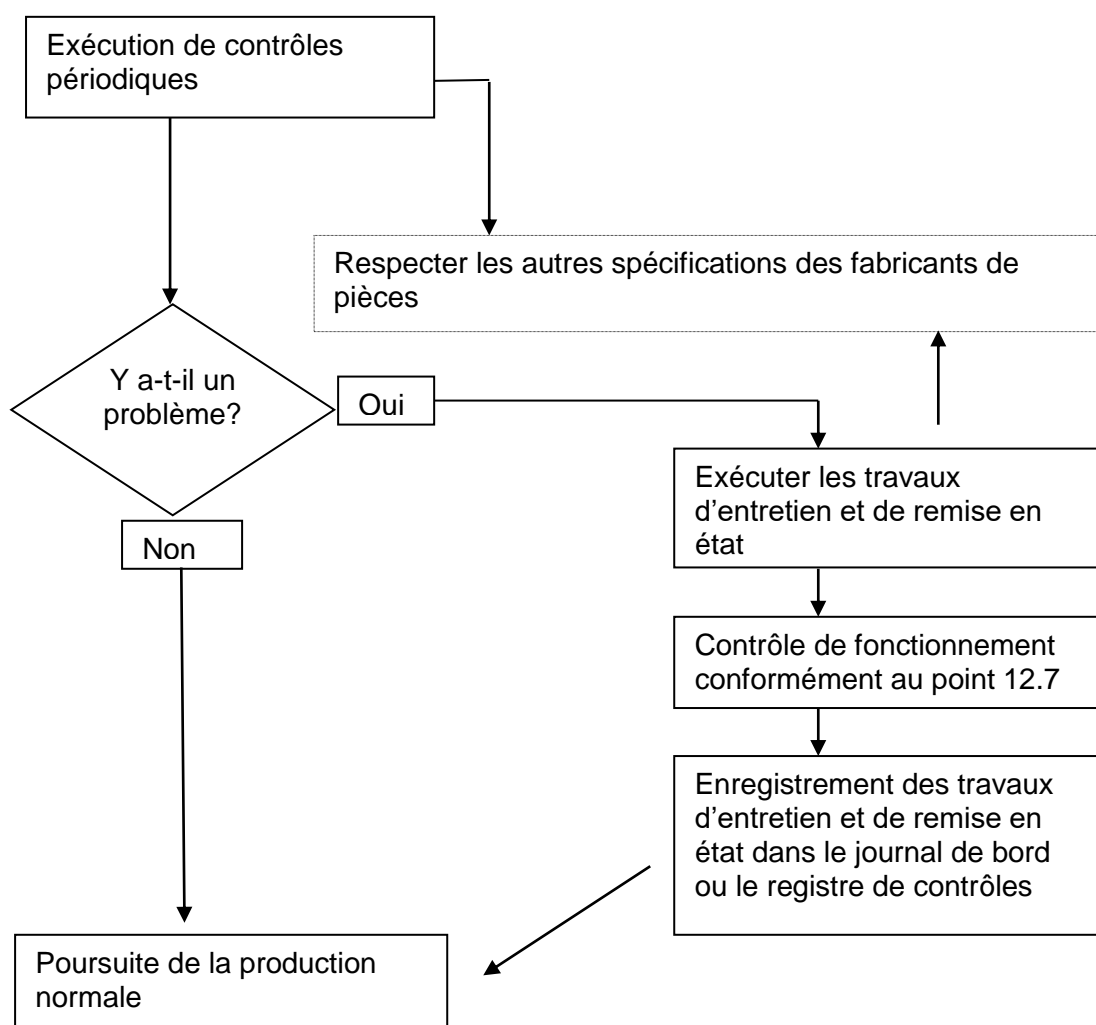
Exécution de contrôles périodiques

Respecter les autres spécifications des fabricants de pièces

Y a-t-il un problème?

Oui

Non

Exécuter les travaux d’entretien et de remise en état

Contrôle de fonctionnement conformément au point 12.7

Enregistrement des travaux d’entretien et de remise en état dans le journal de bord ou le registre de contrôles

Poursuite de la production normale